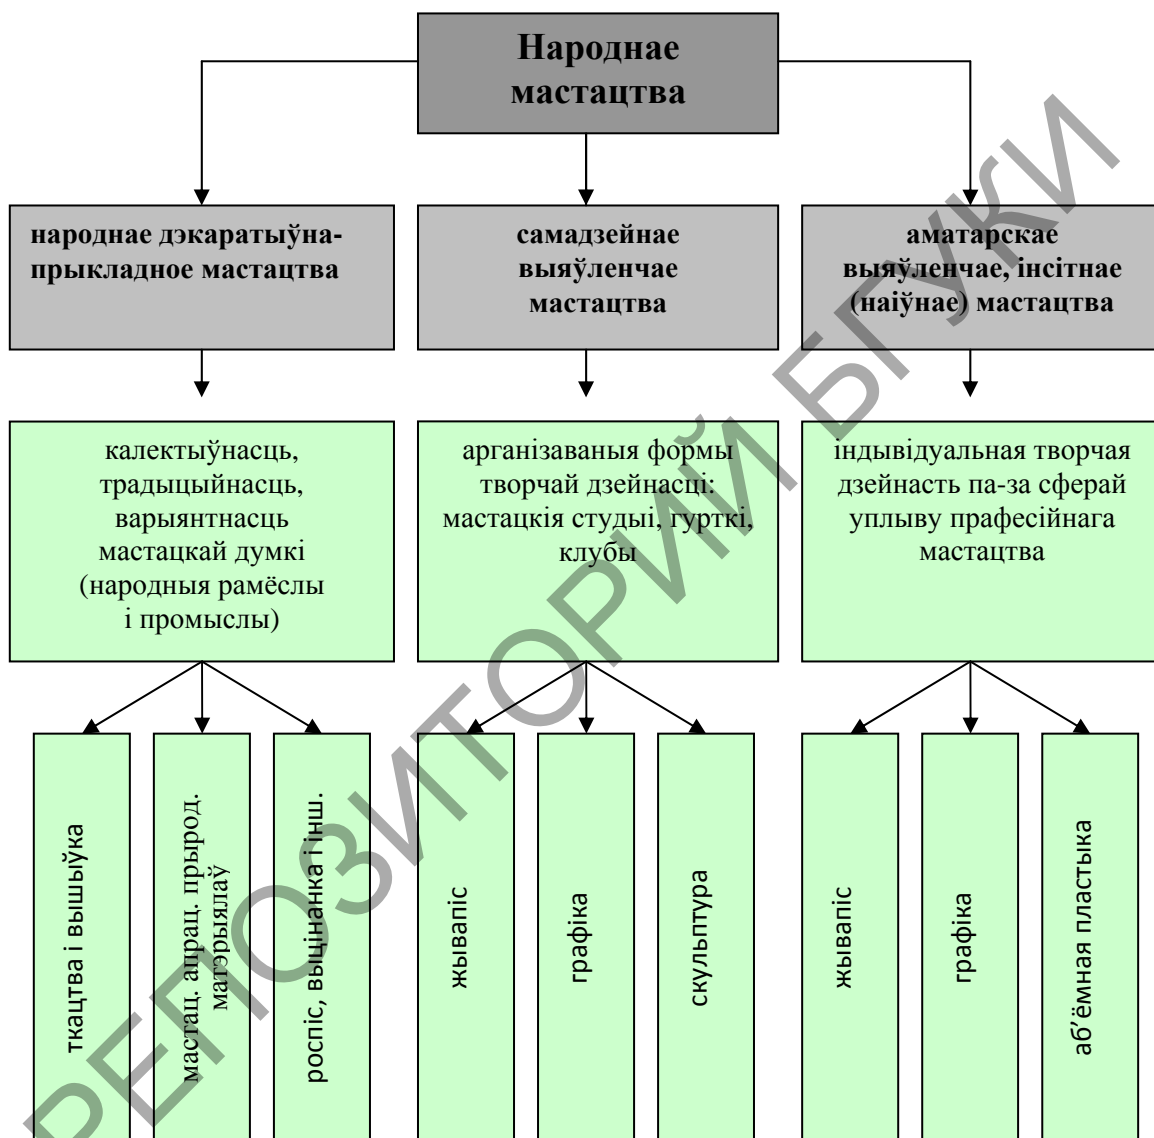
Народнае мастацтва

народнае дэкаратыўна-прыкладное мастацтва

самадзейнае выяўленчае мастацтва

аматарскае выяўленчае, інсітнае (наіўнае) мастацтва

калектыўнасць, традыцыйнасць, варыянтнасць мастацкай думкі (народныя рамёслы і промыслы)

арганізаваныя формы творчай дзейнасці: мастацкія студыі, гурткі, клубы

індывідуальная творчая дзейнасць па-за сферай уплыву прафесійнага мастацтва

ткацтва і вышыўка

мастац. апрац. прырод. матэрыялаў

роспіс, выцінанка і інш.

жывапіс

графіка

скульптура

жывапіс

графіка

аб'ёмная пластыка

РЕПОЗИТОРИЙ БГУКИ